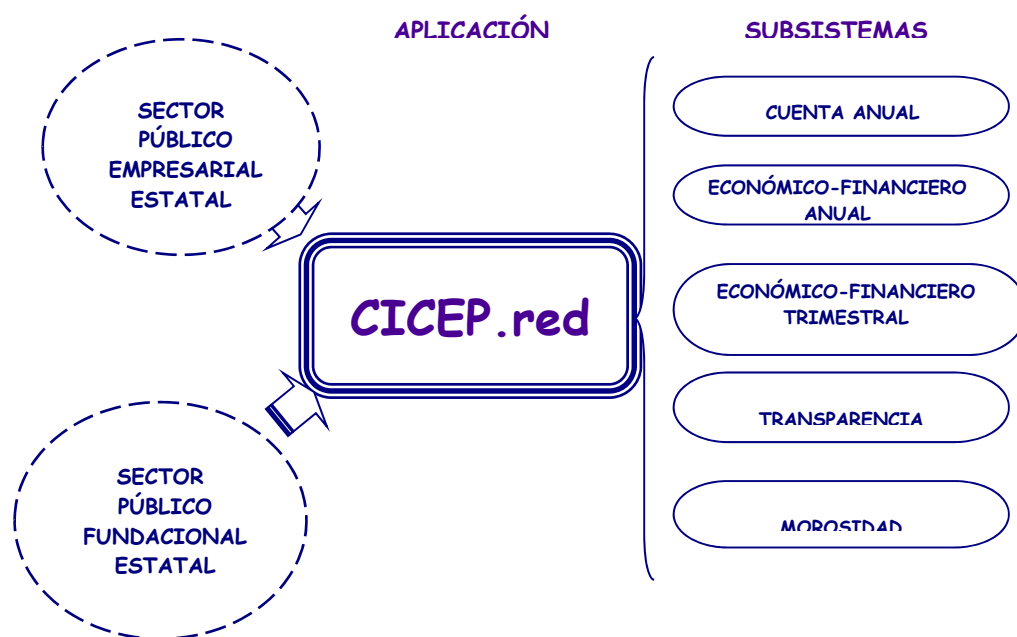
APLICACIÓN

SUBSISTEMAS

SECTOR PÚBLICO EMPRESARIAL ESTATAL

CICEP.red

SECTOR PÚBLICO FUNDACIONAL ESTATAL

CUENTA ANUAL

ECONÓMICO-FINANCIERO ANUAL

ECONÓMICO-FINANCIERO TRIMESTRAL

TRANSPARENCIA

MOROSIDAD